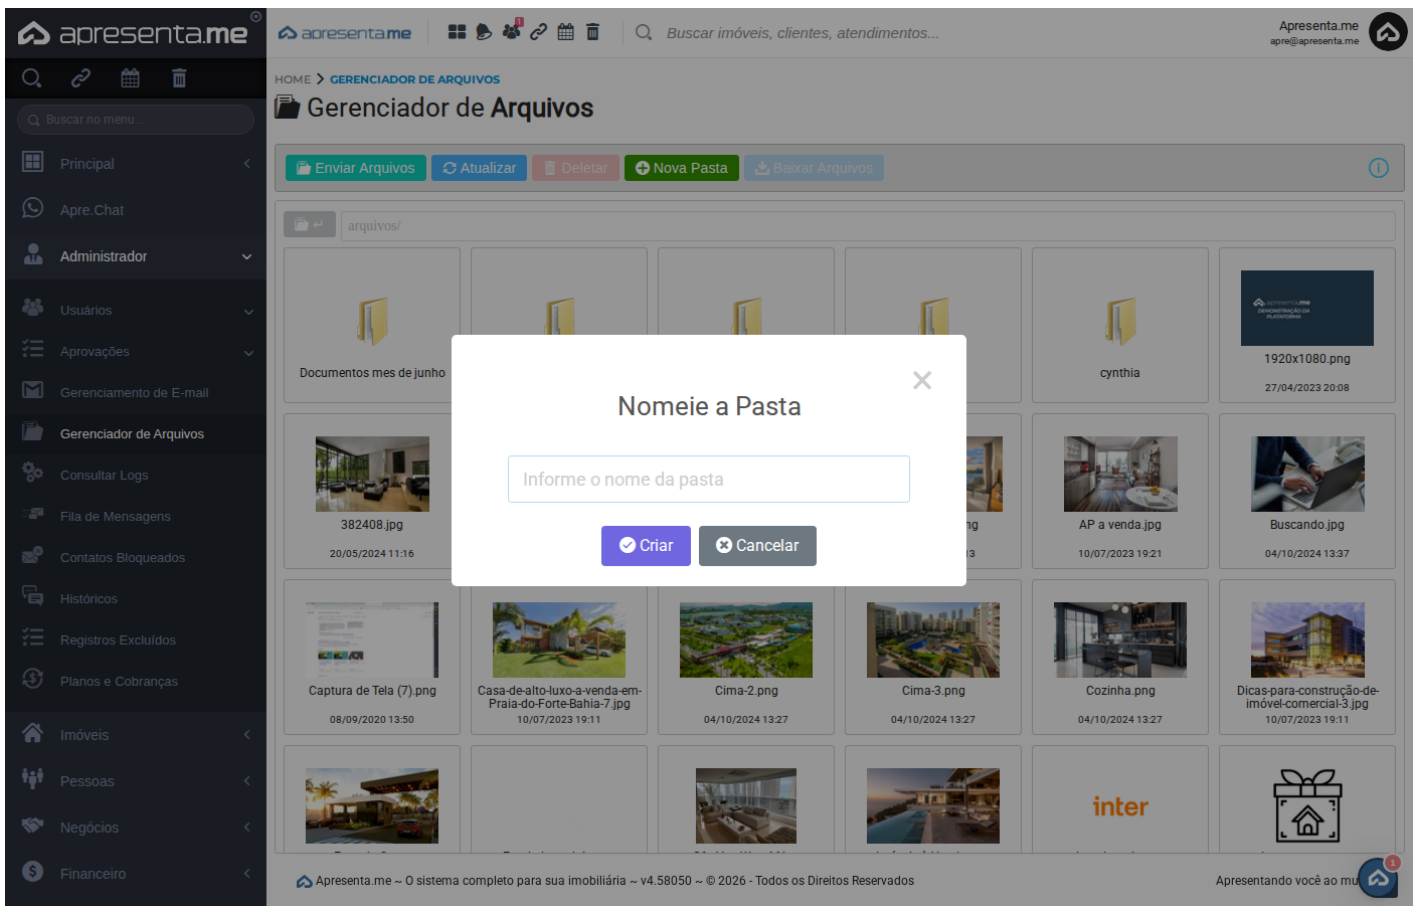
apresenta.me

Buscar no menu...

Principal

Apre.Chat

Administrador

Usuários

Aprovações

Gerenciamento de E-mail

Gerenciador de Arquivos

Consultar Logs

Fila de Mensagens

Contatos Bloqueados

Históricos

Registros Excluídos

Planos e Cobranças

Imóveis

Pessoas

Negócios

Financeiro

apresenta.me

Buscar imóveis, clientes, atendimentos...

Apresenta.me
apre@apresenta.me

HOME > GERENCIADOR DE ARQUIVOS

Gerenciador de Arquivos

Enviar Arquivos | Atualizar | Deletar | Nova Pasta | Baixar Arquivos

arquivos/

Documentos mes de junho

cynthia

1920x1080.png
27/04/2023 20:08

382408.jpg
20/05/2024 11:16

AP a venda.jpg
10/07/2023 19:21

Buscando.jpg
04/10/2024 13:37

Captura de Tela (7).png
08/09/2020 13:50

Casa-de-alto-luxo-a-venda-em-Praia-do-Forte-Bahia-7.jpg
10/07/2023 19:11

Cima-2.png
04/10/2024 13:27

Cima-3.png
04/10/2024 13:27

Cozinha.png
04/10/2024 13:27

Dicas-para-construção-de-imóvel-comercial-3.jpg
10/07/2023 19:11

inter

Nomeie a Pasta

Informe o nome da pasta

Criar | Cancelar

Apresenta.me ~ O sistema completo para sua imobiliária ~ v4.58050 ~ © 2026 - Todos os Direitos Reservados

Apresentando você ao mu